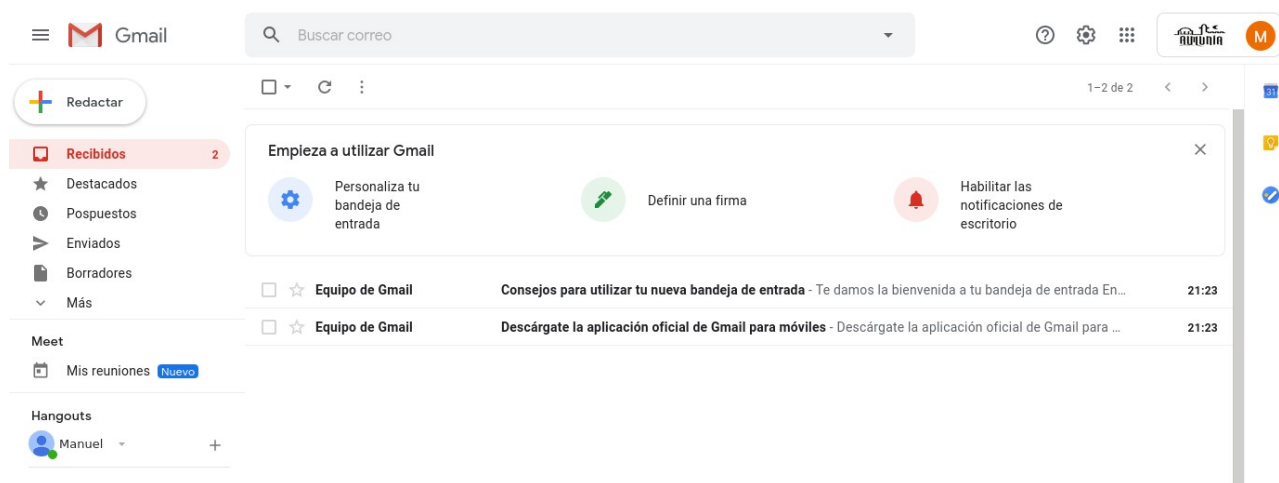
Gmail

Buscar correo

M

Redactar

Recibidos 2

Destacados

Pospuestos

Enviados

Borradores

Más

Meet

Mis reuniones Nuevo

Hangouts

Manuel

1–2 de 2

Empieza a utilizar Gmail

Personaliza tu bandeja de entrada

Definir una firma

Habilitar las notificaciones de escritorio

Equipo de Gmail Consejos para utilizar tu nueva bandeja de entrada - Te damos la bienvenida a tu bandeja de entrada En… 21:23

Equipo de Gmail Descárgate la aplicación oficial de Gmail para móviles - Descárgate la aplicación oficial de Gmail para … 21:23